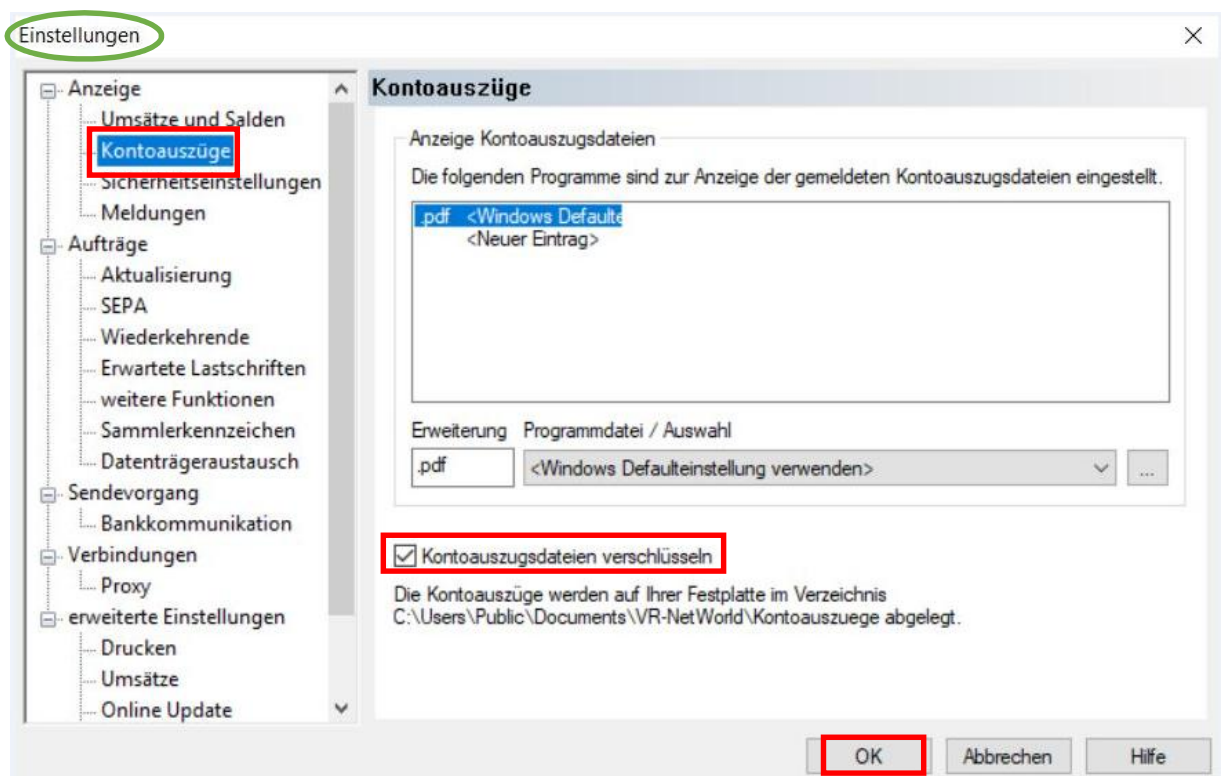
Einstellungen

×

Anzeige
Umsätze und Salden
Kontoauszüge
Sicherheitseinstellungen
Meldungen
Aufträge
Aktualisierung
SEPA
Wiederkehrende
Erwartete Lastschriften
weitere Funktionen
Sammlerkennzeichen
Datenträgeraustausch
Sendevorgang
Bankkommunikation
Verbindungen
Proxy
erweiterte Einstellungen
Drucken
Umsätze
Online Update

Kontoauszüge

Anzeige Kontoauszugsdateien

Die folgenden Programme sind zur Anzeige der gemeldeten Kontoauszugsdateien eingestellt.

.pdf <Windows Defaulte
<Neuer Eintrag>

Erweiterung Programmdatei / Auswahl

.pdf <Windows Defaulteinstellung verwenden>

...

Kontoauszugsdateien verschlüsseln

Die Kontoauszüge werden auf Ihrer Festplatte im Verzeichnis C:\Users\Public\Documents\VR-NetWorld\Kontoauszuege abgelegt.

OK Abbrechen Hilfe